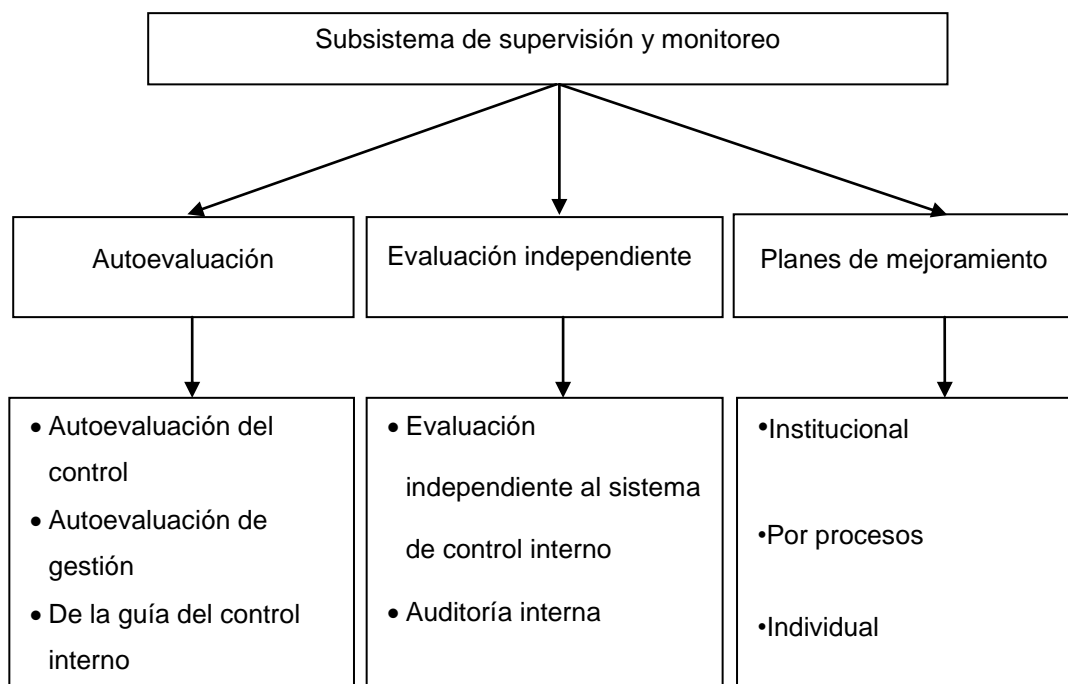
Subsistema de supervisión y monitoreo

Autoevaluación

Evaluación independiente

Planes de mejoramiento

- Autoevaluación del control
- Autoevaluación de gestión
- De la guía del control interno

- Evaluación independiente al sistema de control interno
- Auditoría interna

•Institucional

•Por procesos

•Individual